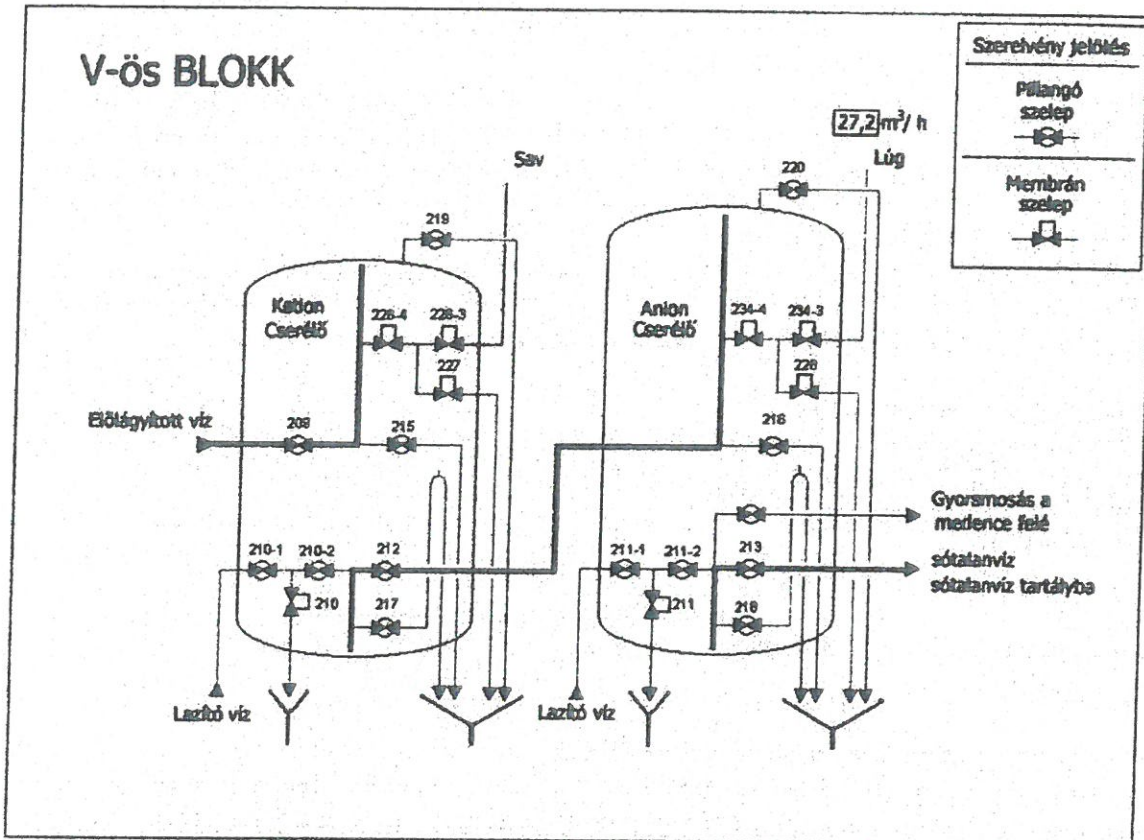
V-ös BLOKK

Szerelvény jelölés

Pillangó szelep

Membrán szelep

$27,2$ m$^3$/ h

Sav

Lúg

220

219

Kation Cserélő

228-4

228-3

227

Anion Cserélő

234-4

234-3

228

Előlágyított víz

209

215

218

Gyorsmosás a medence felé

210-1

210-2

212

211-1

211-2

213

sótalanvíz
sótalanvíz tartályba

210

217

211

219

Lazító víz

Lazító víz